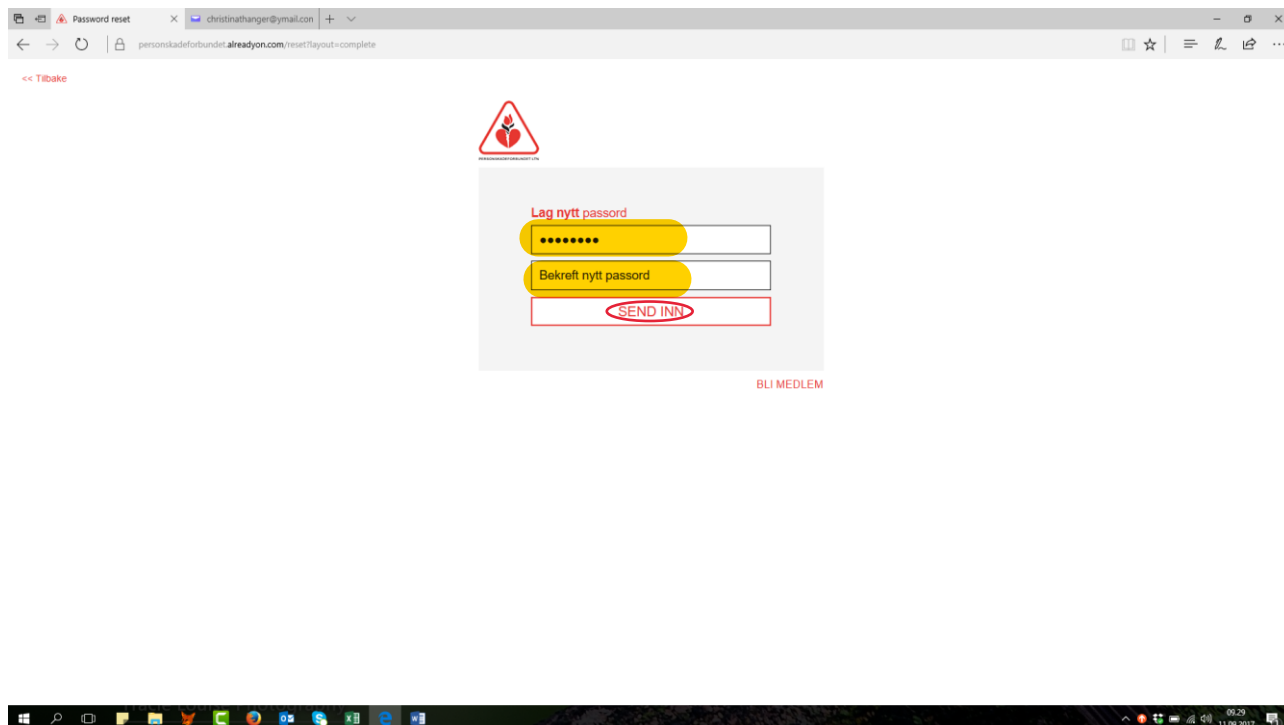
Password reset
christinathanger@ymail.con
personskadeforbundet.alreadyon.com/reset?layout=complete

<< Tilbake

PERSONSKADEFORBUNDET LTN

Lag nytt passord
••••••••
Bekreft nytt passord
SEND INN

BLI MEDLEM

09.29
11.09.2017